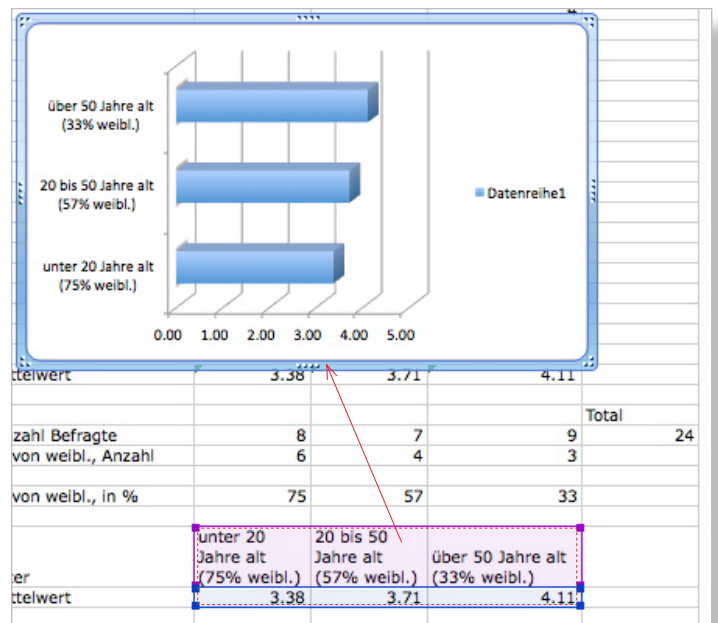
über 50 Jahre alt (33% weibl.)

20 bis 50 Jahre alt (57% weibl.)

unter 20 Jahre alt (75% weibl.)

0.00 1.00 2.00 3.00 4.00 5.00

Datenreihe1

| ttelwert | 3.38 | 3.71 | 4.11 | |
|---|---|---|---|---|
| | | | | Total |
| zahl Befragte | 8 | 7 | 9 | 24 |
| von weibl., Anzahl | 6 | 4 | 3 | |
| von weibl., in % | 75 | 57 | 33 | |
| ter | unter 20 Jahre alt (75% weibl.) | 20 bis 50 Jahre alt (57% weibl.) | über 50 Jahre alt (33% weibl.) | |
| ttelwert | 3.38 | 3.71 | 4.11 | |